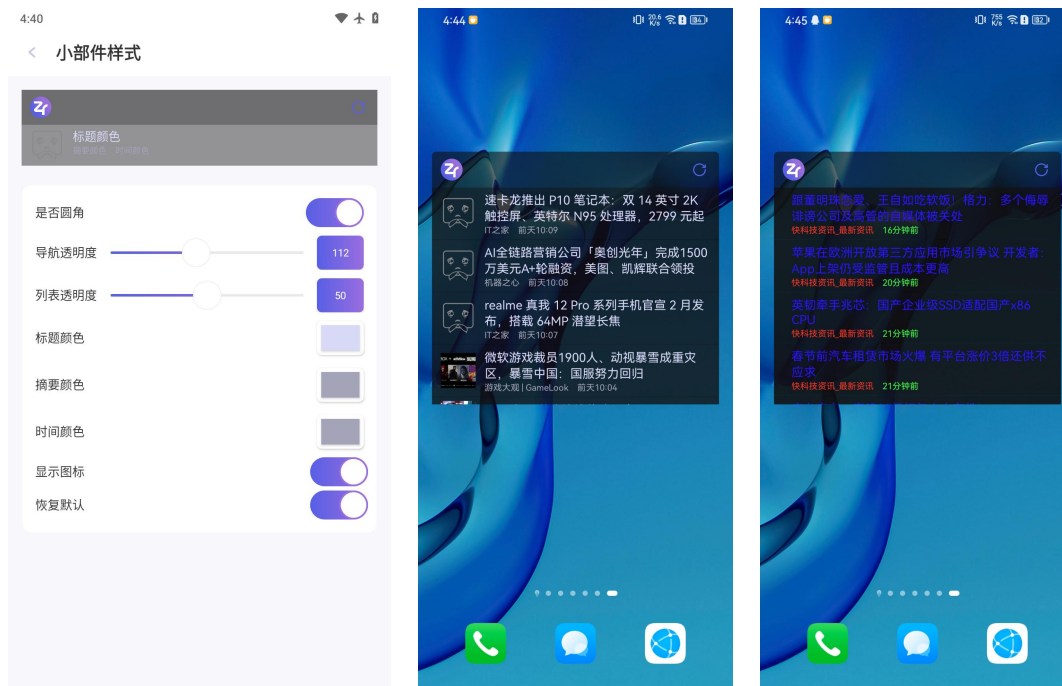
4:40

小部件样式

标题颜色
摘要颜色 时间颜色

是否圆角
导航透明度 112
列表透明度 50
标题颜色
摘要颜色
时间颜色
显示图标
恢复默认

4:44

速卡龙推出 P10 笔记本：双 14 英寸 2K 触控屏、英特尔 N95 处理器，2799 元起
IT之家 前天10:09

AI全链路营销公司「奥创光年」完成1500万美元A+轮融资，美图、凯辉联合领投
机器之心 前天10:08

realme 真我 12 Pro 系列手机官宣 2 月发布，搭载 64MP 潜望长焦
IT之家 前天10:07

微软游戏裁员1900人、动视暴雪成重灾区，暴雪中国：国服努力回归
游戏大观 | GameLook 前天10:04

4:45

跟董明珠吵架，王自如吃软饭！格力：多个侮辱诽谤公司及高管的自媒体被关处
快科技资讯_最新资讯 16分钟前

苹果在欧洲开放第三方应用市场引争议 开发者：App上架仍受监管且成本更高
快科技资讯_最新资讯 20分钟前

英韧牵手兆芯：国产企业级SSD适配国产x86 CPU
快科技资讯_最新资讯 21分钟前

春节前汽车租赁市场火爆 有平台报价3倍还供不应求
快科技资讯_最新资讯 21分钟前